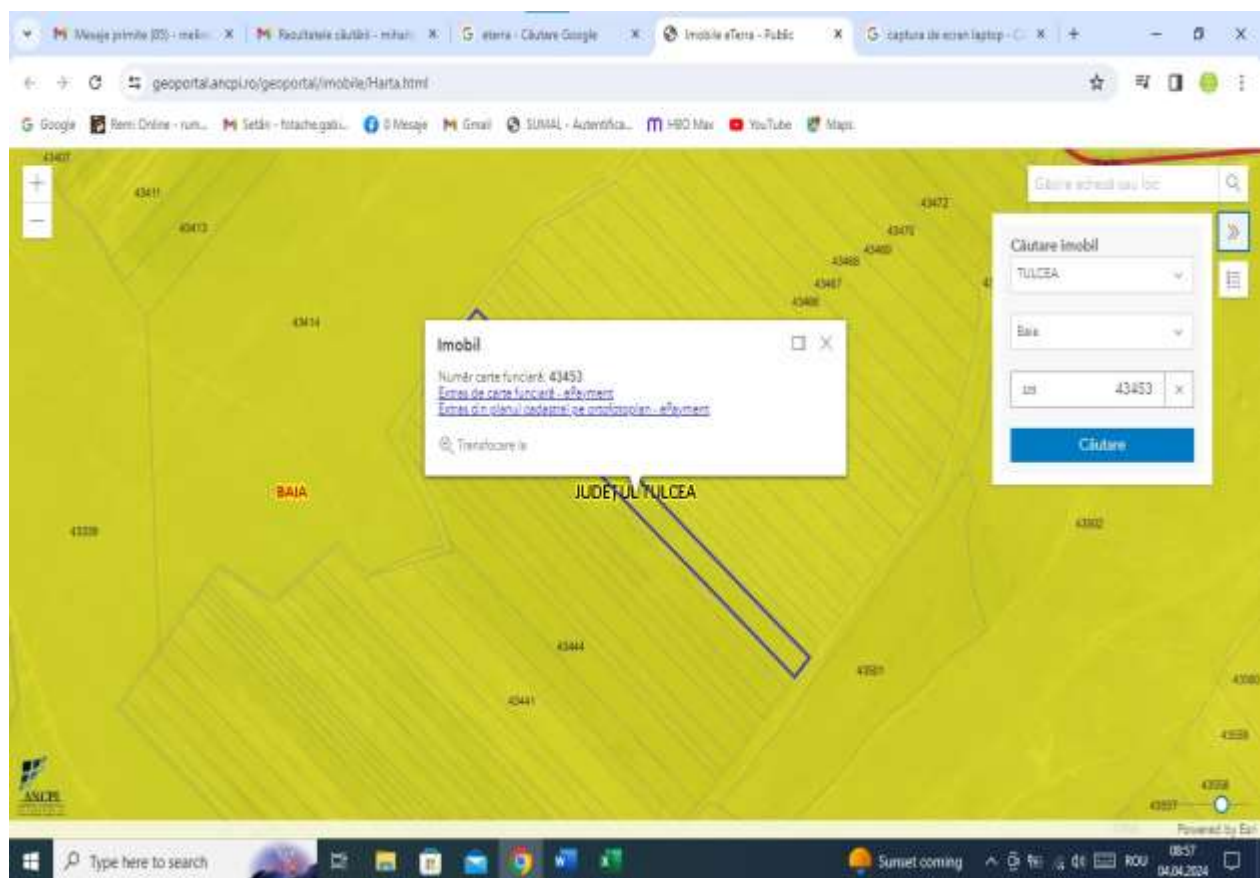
Mesaje primite (85) - meli... × Rezultatele căutării - mihai... × eterra - Căutare Google × Imobile eTerra - Public × captura de ecran laptop - C... × +

geoportal.ancpi.ro/geoportal/imobile/Harta.html

Google Remi Online - rum... Setări - fotache.gabi... 0 Mesaje Gmail SUMAL - Autentifica... HBO Max YouTube Maps

43407
43411
43413
43414
43472
43470
43469
43468
43467
43466

Căutare adresă sau loc

Căutare imobil
TULCEA
Baia
325 43453 ×
Căutare

Imobil
Număr carte funciară: 43453
Extras de carte funciară - ePayment
Extras din planul cadastral pe ortofotoplan - ePayment
Transfocare la

BAIA
JUDEȚUL TULCEA
43339
43502
43444
43501
43441
43560
43558
43559
43557
ANCPI
Powered by Esri

Type here to search
Sunset coming
ROU
08:57
04.04.2024